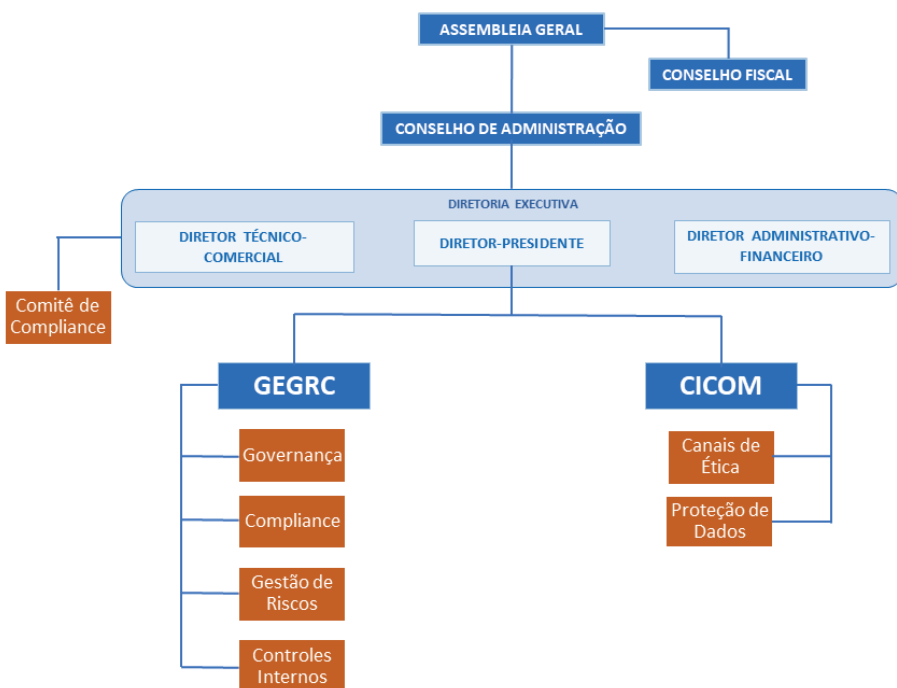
ASSEMBLEIA GERAL

CONSELHO FISCAL

CONSELHO DE ADMINISTRAÇÃO

DIRETORIA EXECUTIVA

DIRETOR TÉCNICO-COMERCIAL

DIRETOR-PRESIDENTE

DIRETOR ADMINISTRATIVO-FINANCEIRO

Comitê de Compliance

GEGRC

Governança

Compliance

Gestão de Riscos

Controles Internos

CICOM

Canais de Ética

Proteção de Dados